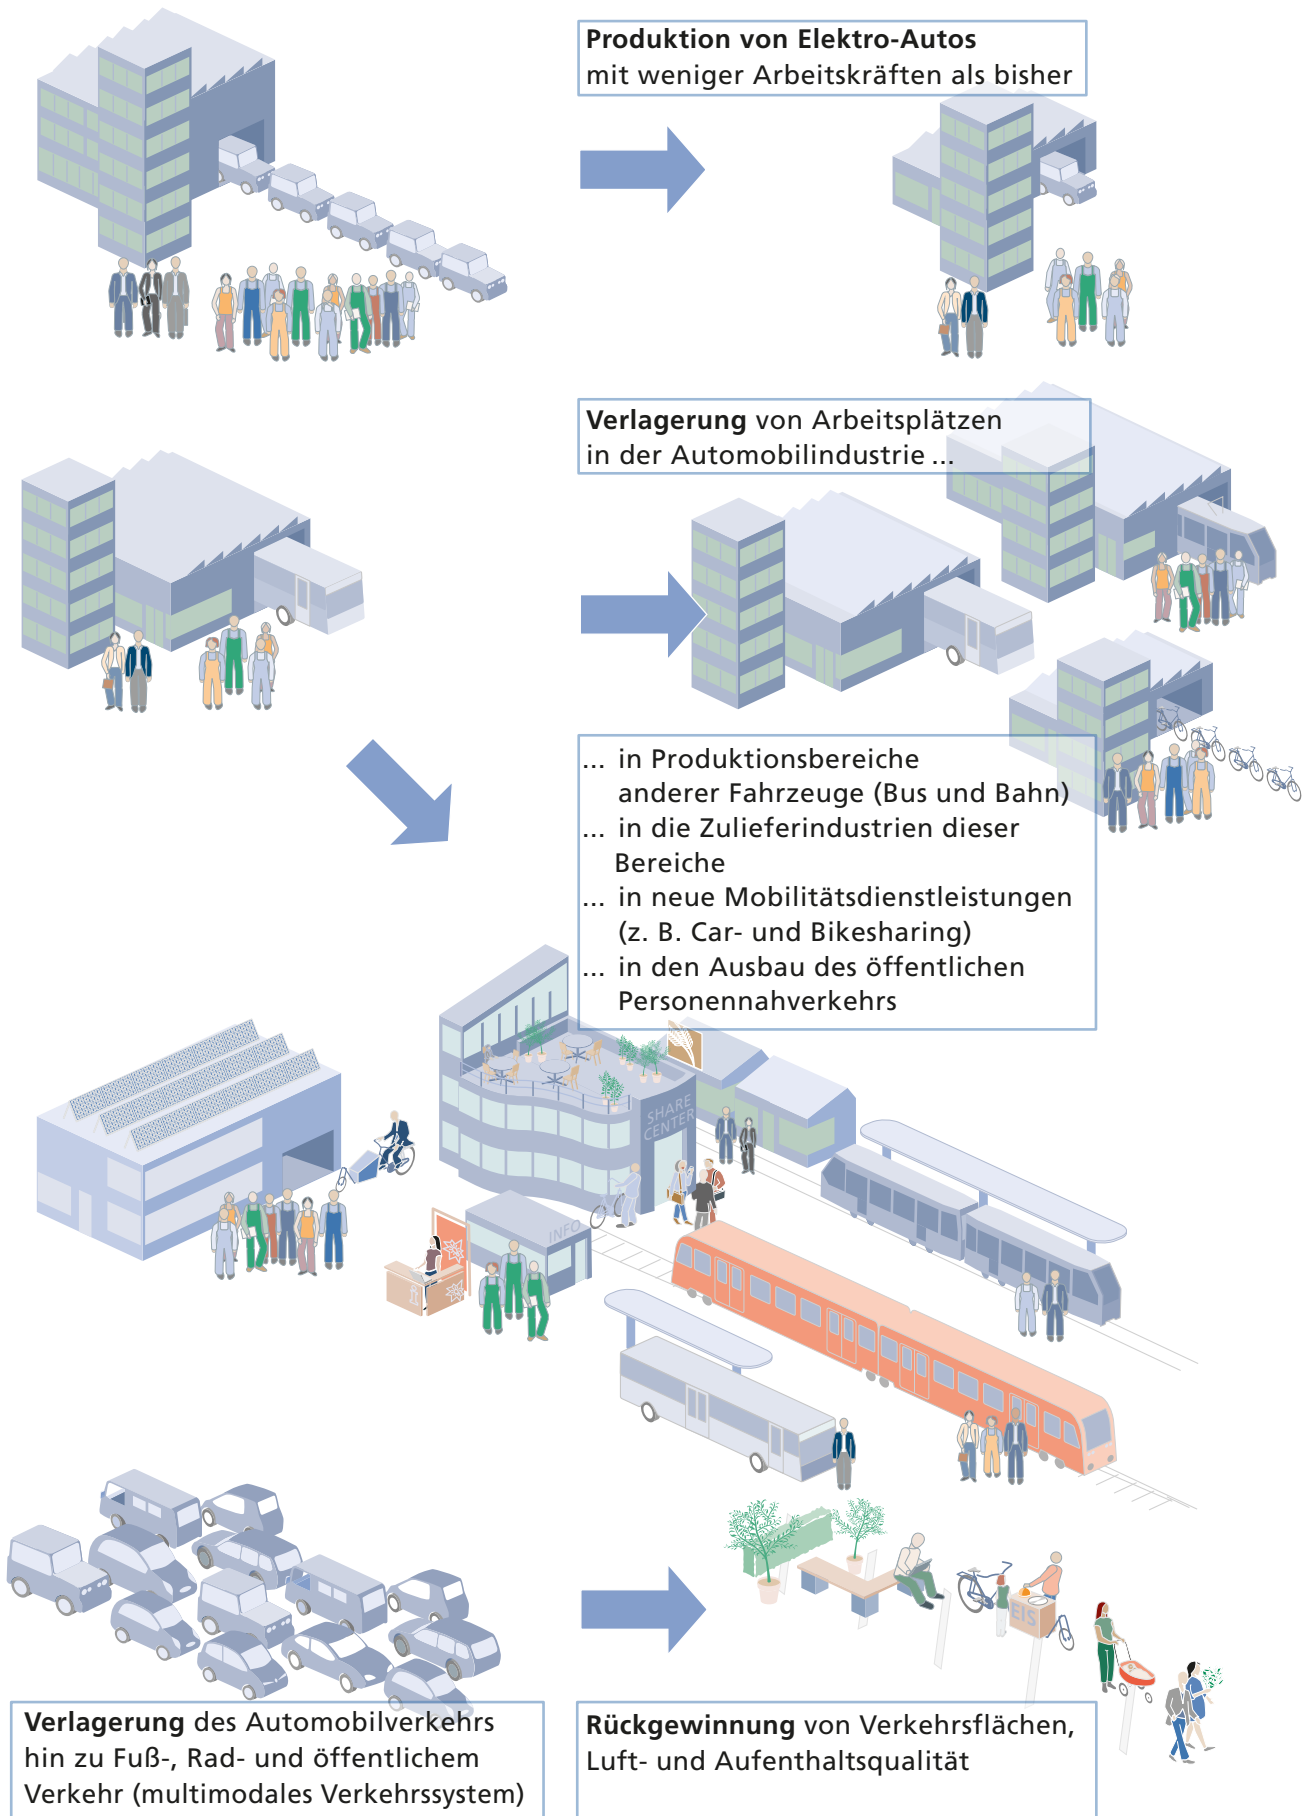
**Produktion von Elektro-Autos**
mit weniger Arbeitskräften als bisher

**Verlagerung** von Arbeitsplätzen in der Automobilindustrie ...

... in Produktionsbereiche anderer Fahrzeuge (Bus und Bahn)
... in die Zulieferindustrien dieser Bereiche
... in neue Mobilitätsdienstleistungen (z. B. Car- und Bikesharing)
... in den Ausbau des öffentlichen Personennahverkehrs

SHARE CENTER

INFO

EIS

**Verlagerung** des Automobilverkehrs hin zu Fuß-, Rad- und öffentlichem Verkehr (multimodales Verkehrssystem)

**Rückgewinnung** von Verkehrsflächen, Luft- und Aufenthaltsqualität